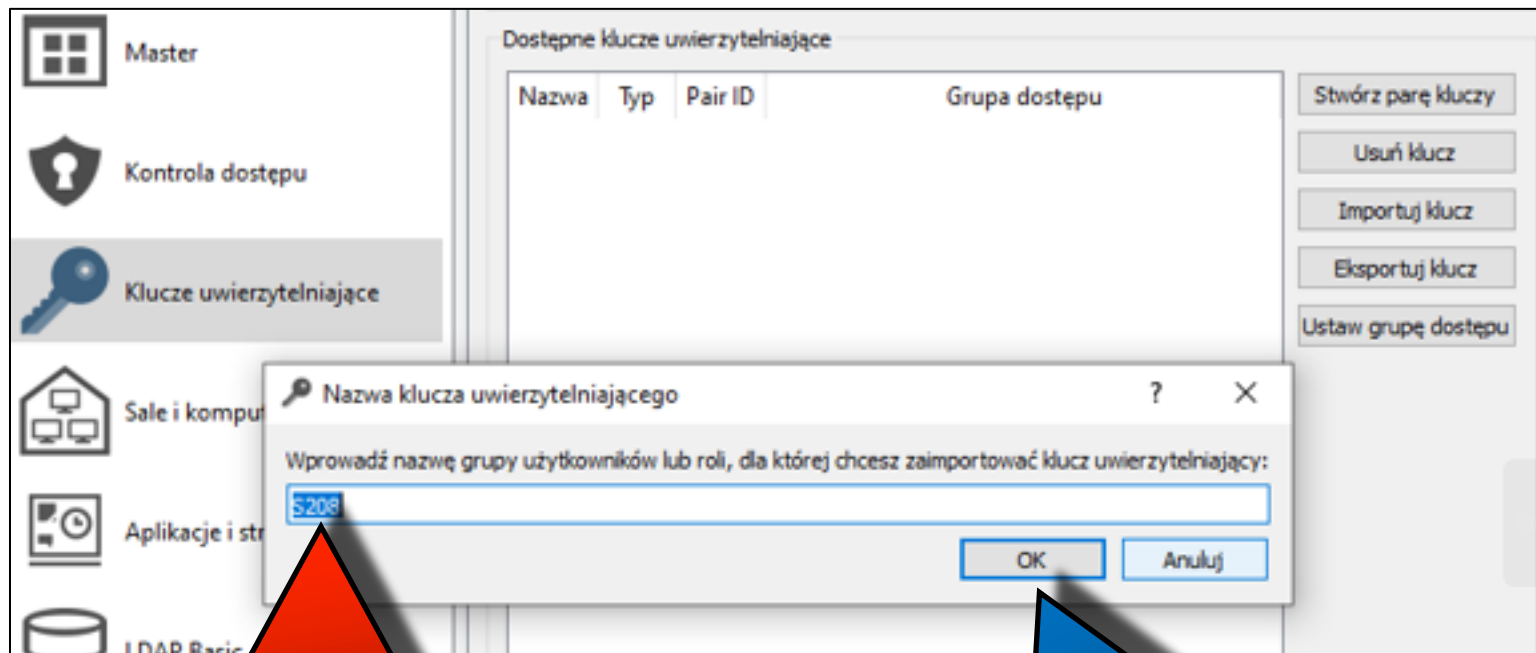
Master

Kontrola dostępu

Klucze uwierzytelniające

Sale i komput

Aplikacje i str

LDAP Basic

Dostępne klucze uwierzytelniające

| Nazwa | Typ | Pair ID | Grupa dostępu |
|---|---|---|---|

Stwórz parę kluczy

Usuń klucz

Importuj klucz

Eksportuj klucz

Ustaw grupę dostępu

Nazwa klucza uwierzytelniającego

?

Wprowadź nazwę grupy użytkowników lub roli, dla której chcesz zaimportować klucz uwierzytelniający:

S208

OK

Anuluj